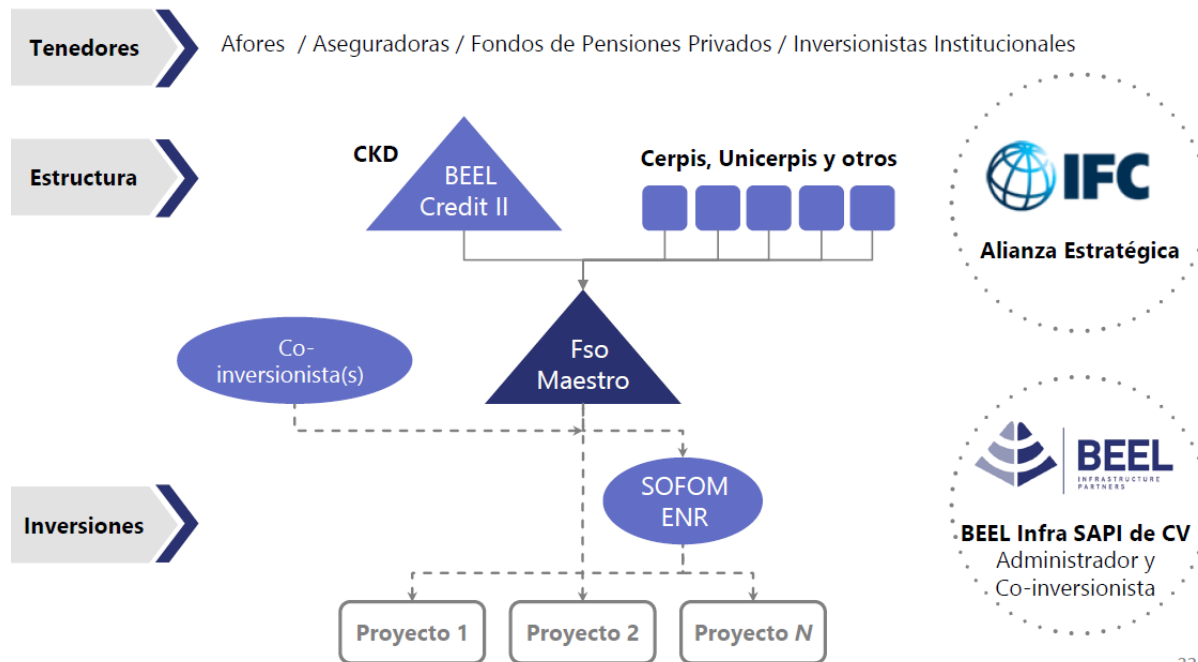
Tenedores

Afores / Aseguradoras / Fondos de Pensiones Privados / Inversionistas Institucionales

Estructura

CKD

BEEL Credit II

Cerpis, Unicerpis y otros

IFC

Alianza Estratégica

Co-inversionista(s)

Fso Maestro

SOFOM ENR

Inversiones

BEEL INFRASTRUCTURE PARTNERS

BEEL Infra SAPI de CV
Administrador y Co-inversionista

Proyecto 1

Proyecto 2

Proyecto N

22